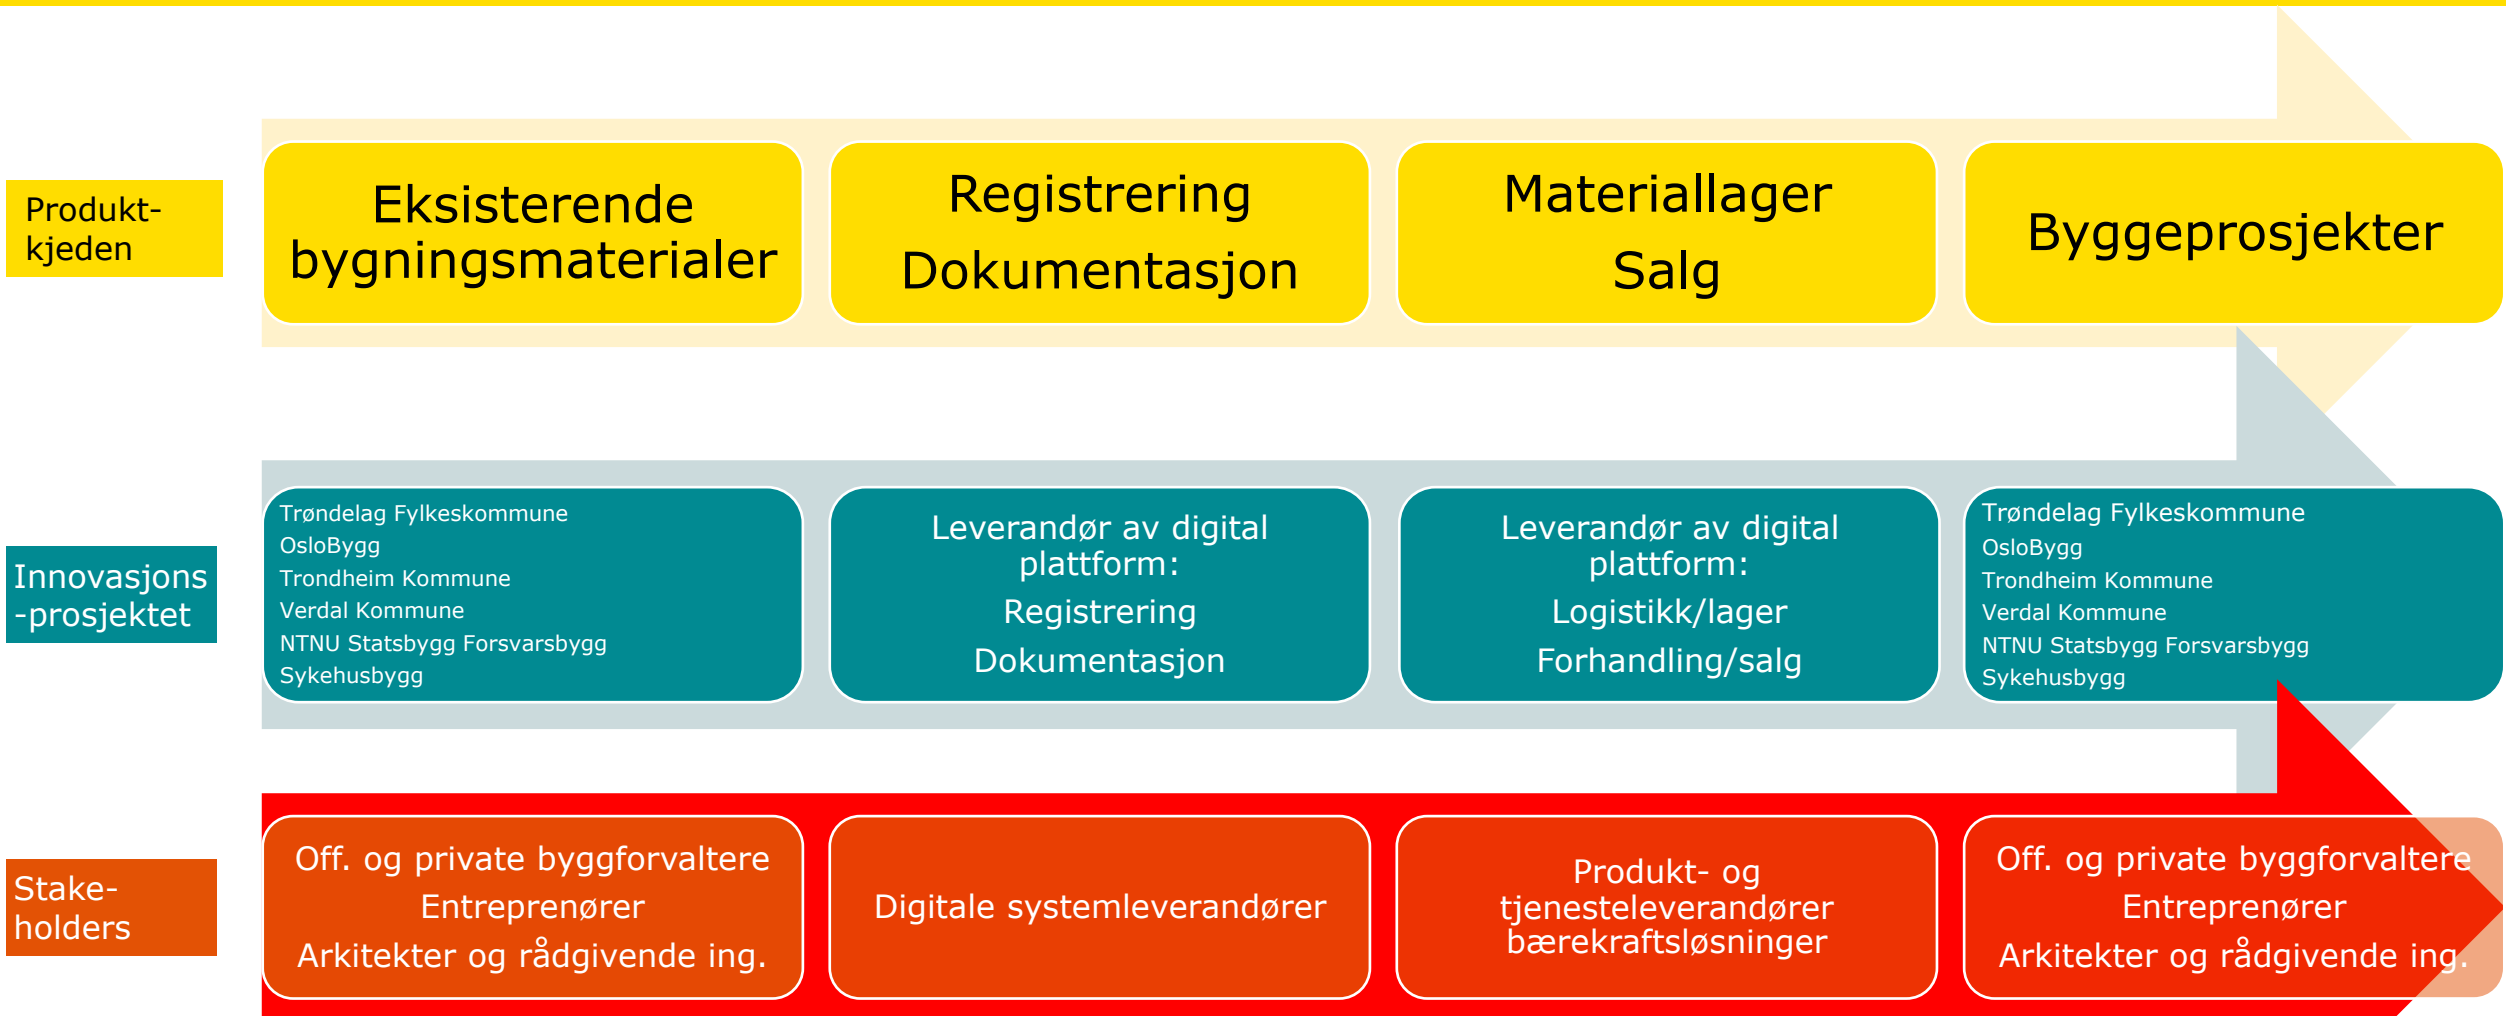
Produkt-kjeden

Eksisterende bygningsmaterialer

Registrering
Dokumentasjon

Materiallager
Salg

Byggeprosjekter

Innovasjons -prosjektet

Trøndelag Fylkeskommune
OsloBygg
Trondheim Kommune
Verdal Kommune
NTNU Statsbygg Forsvarsbygg
Sykehusbygg

Leverandør av digital plattform:
Registrering
Dokumentasjon

Leverandør av digital plattform:
Logistikk/lager
Forhandling/salg

Trøndelag Fylkeskommune
OsloBygg
Trondheim Kommune
Verdal Kommune
NTNU Statsbygg Forsvarsbygg
Sykehusbygg

Stake-holders

Off. og private byggforvaltere
Entreprenører
Arkitekter og rådgivende ing.

Digitale systemleverandører

Produkt- og tjenesteleverandører bærekraftsløsninger

Off. og private byggforvaltere
Entreprenører
Arkitekter og rådgivende ing.